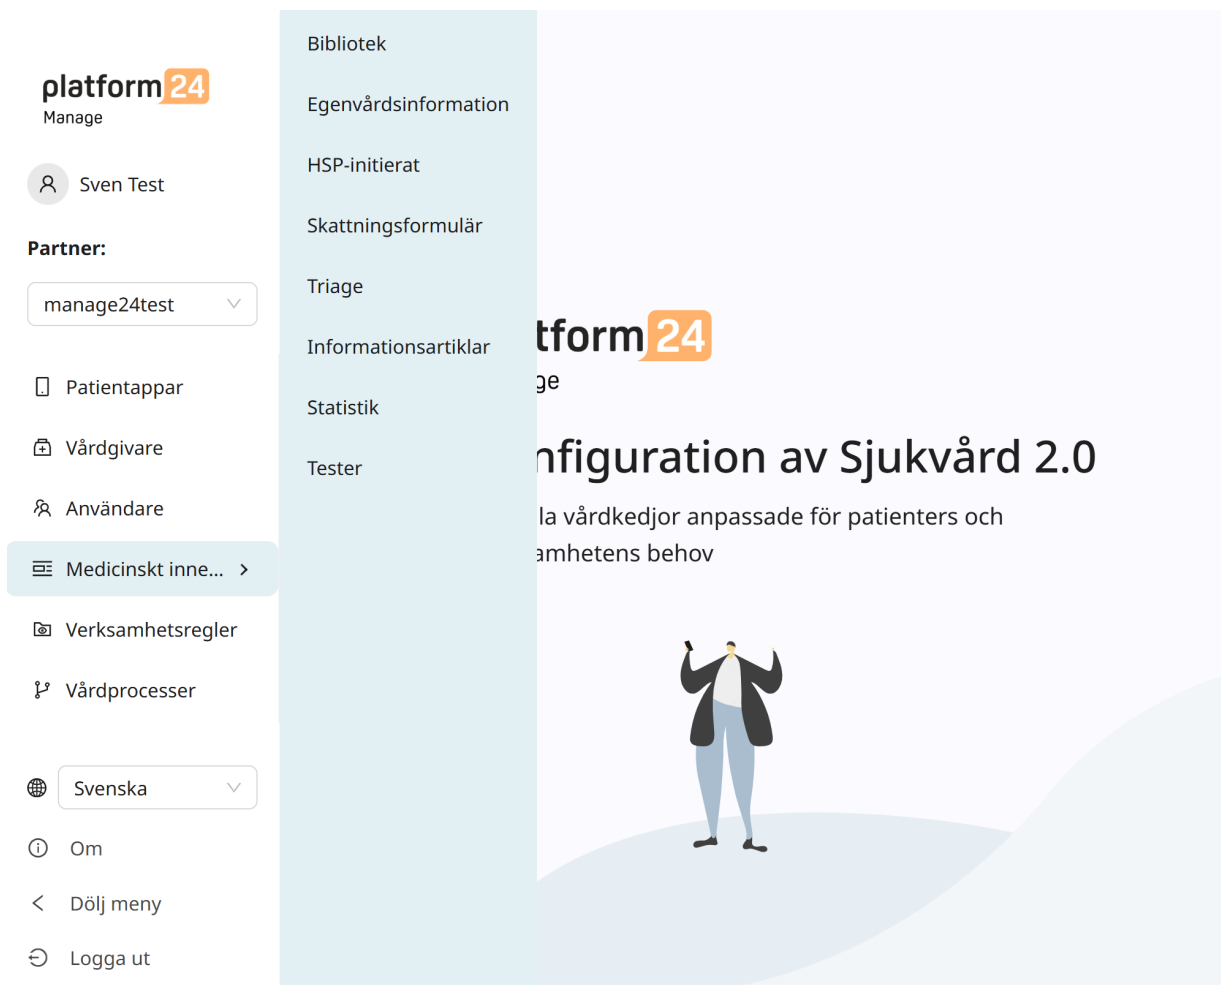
platform24
Manage

Sven Test

Partner:

manage24test

Patientappar

Vårdgivare

Användare

Medicinskt inne... >

Verksamhetsregler

Vårdprocesser

Svenska

Om

Dölj meny

Logga ut

Bibliotek

Egenvårdsinformation

HSP-initierat

Skattningsformulär

Triage

Informationsartiklar

Statistik

Tester

tform24
ge

nfiguration av Sjukvård 2.0

la vårdkedjor anpassade för patienters och amhetens behov